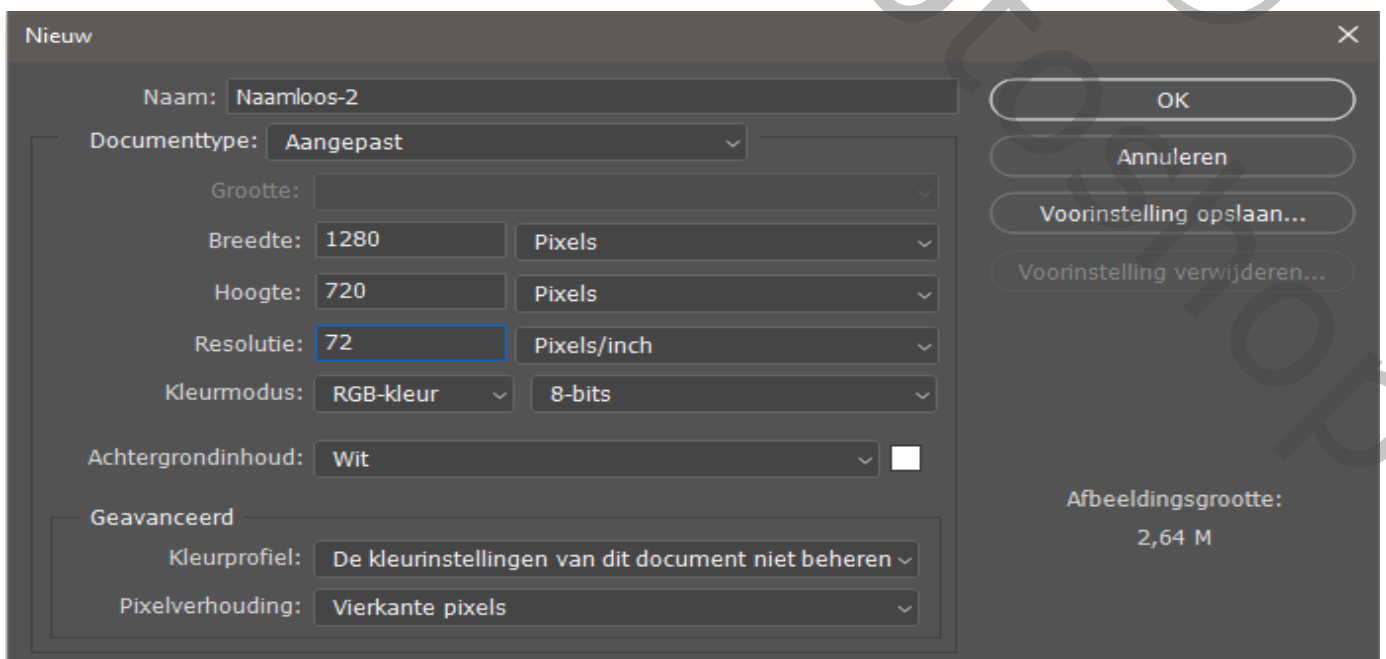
Nieuw

Naam: Naamloos-2

Documenttype: Aangepast

Grootte:

Breedte: 1280 Pixels

Hoogte: 720 Pixels

Resolutie: 72 Pixels/inch

Kleurmodus: RGB-kleur 8-bits

Achtergrondinhoud: Wit

Geavanceerd

Kleurprofiel: De kleurinstellingen van dit document niet beheren

Pixelverhouding: Vierkante pixels

OK

Annuleren

Voorinstelling opslaan...

Voorinstelling verwijderen...

Afbeeldingsgrootte:
2,64 M